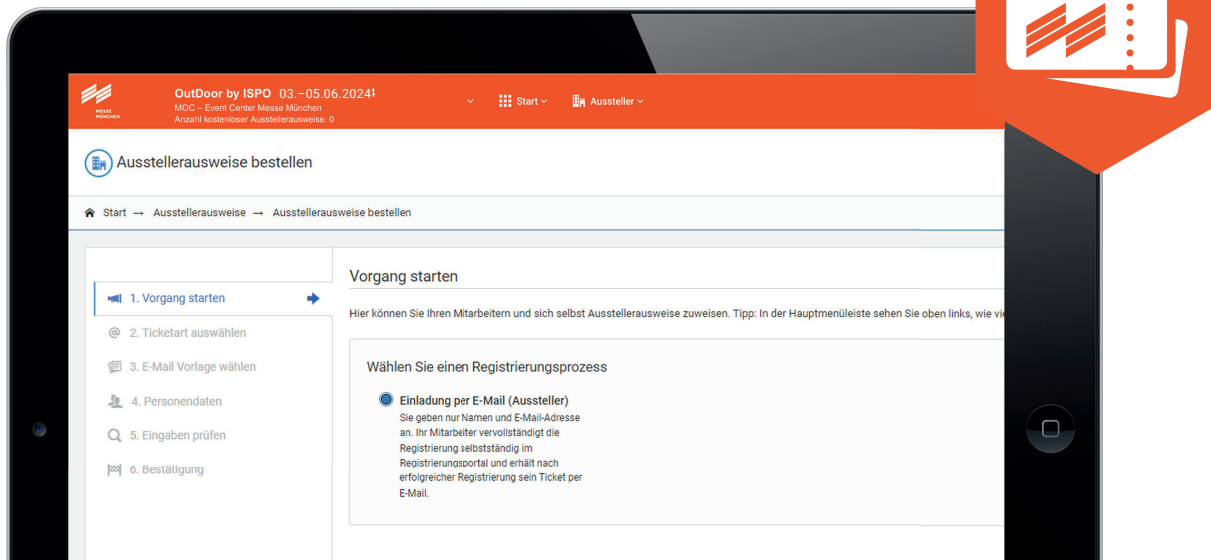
MESSE MÜNCHEN

OutDoor by ISPO 03.–05.06.2024
MOC – Event Center Messe München
Anzahl kostenloser Ausstellerausweise: 0

Start
Aussteller

Ausstellerausweise bestellen

Start → Ausstellerausweise → Ausstellerausweise bestellen

1. Vorgang starten
2. Ticketart auswählen
3. E-Mail Vorlage wählen
4. Personendaten
5. Eingaben prüfen
6. Bestätigung

Vorgang starten

Hier können Sie Ihren Mitarbeitern und sich selbst Ausstellerausweise zuweisen. Tipp: In der Hauptmenüleiste sehen Sie oben links, wie vie

Wählen Sie einen Registrierungsprozess

Einladung per E-Mail (Aussteller)
Sie geben nur Namen und E-Mail-Adresse an. Ihr Mitarbeiter vervollständigt die Registrierung selbstständig im Registrierungsportal und erhält nach erfolgreicher Registrierung sein Ticket per E-Mail.